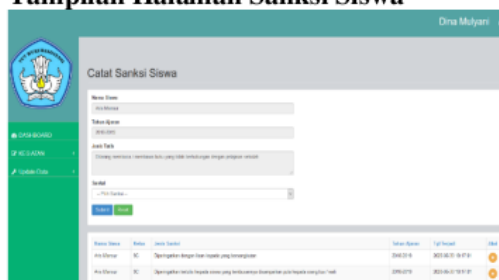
Tampilan Halaman Sanksi Siswa

Dina Mulyani

Catat Sanksi Siswa

DASHBOARD

KESADAN

Update Data

Nama Siswa

Tahun Ajaran

Jenis Sanksi

Sanksi

-- Pilih Sanksi --

Submit Reset

| Nama Siswa | Kelas | Jenis Sanksi | Tahun Ajaran | Tgl Sanksi | Aksi |
|---|---|---|---|---|---|
| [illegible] | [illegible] | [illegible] | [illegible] | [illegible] | |
| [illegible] | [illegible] | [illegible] | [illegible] | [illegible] | |